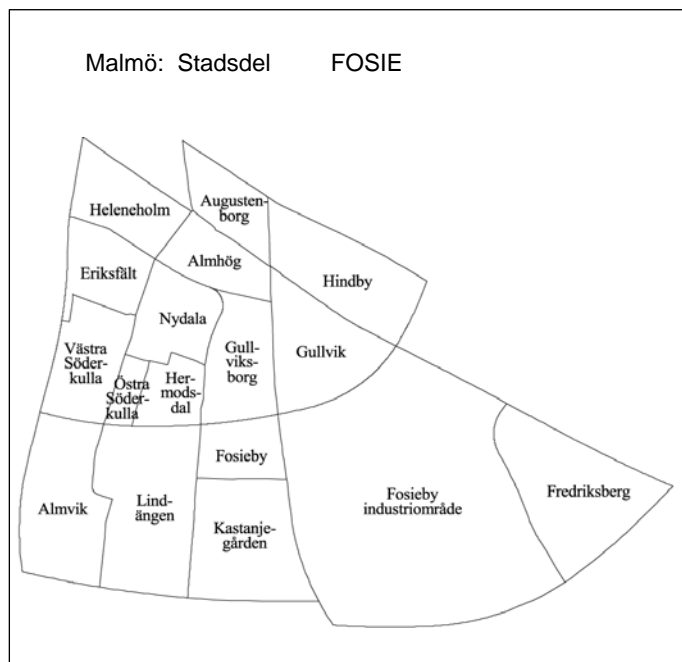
Malmö: Stadsdel FOSIE

Heleneholm

Augustenborg

Eriksfält

Almhög

Hindby

Nydala

Västra Söderkulla

Gullviksborg

Gullvik

Östra Söderkulla

Hermodsdal

Fosieby

Almvik

Lindängen

Kastanjegården

Fosieby industriområde

Fredriksberg